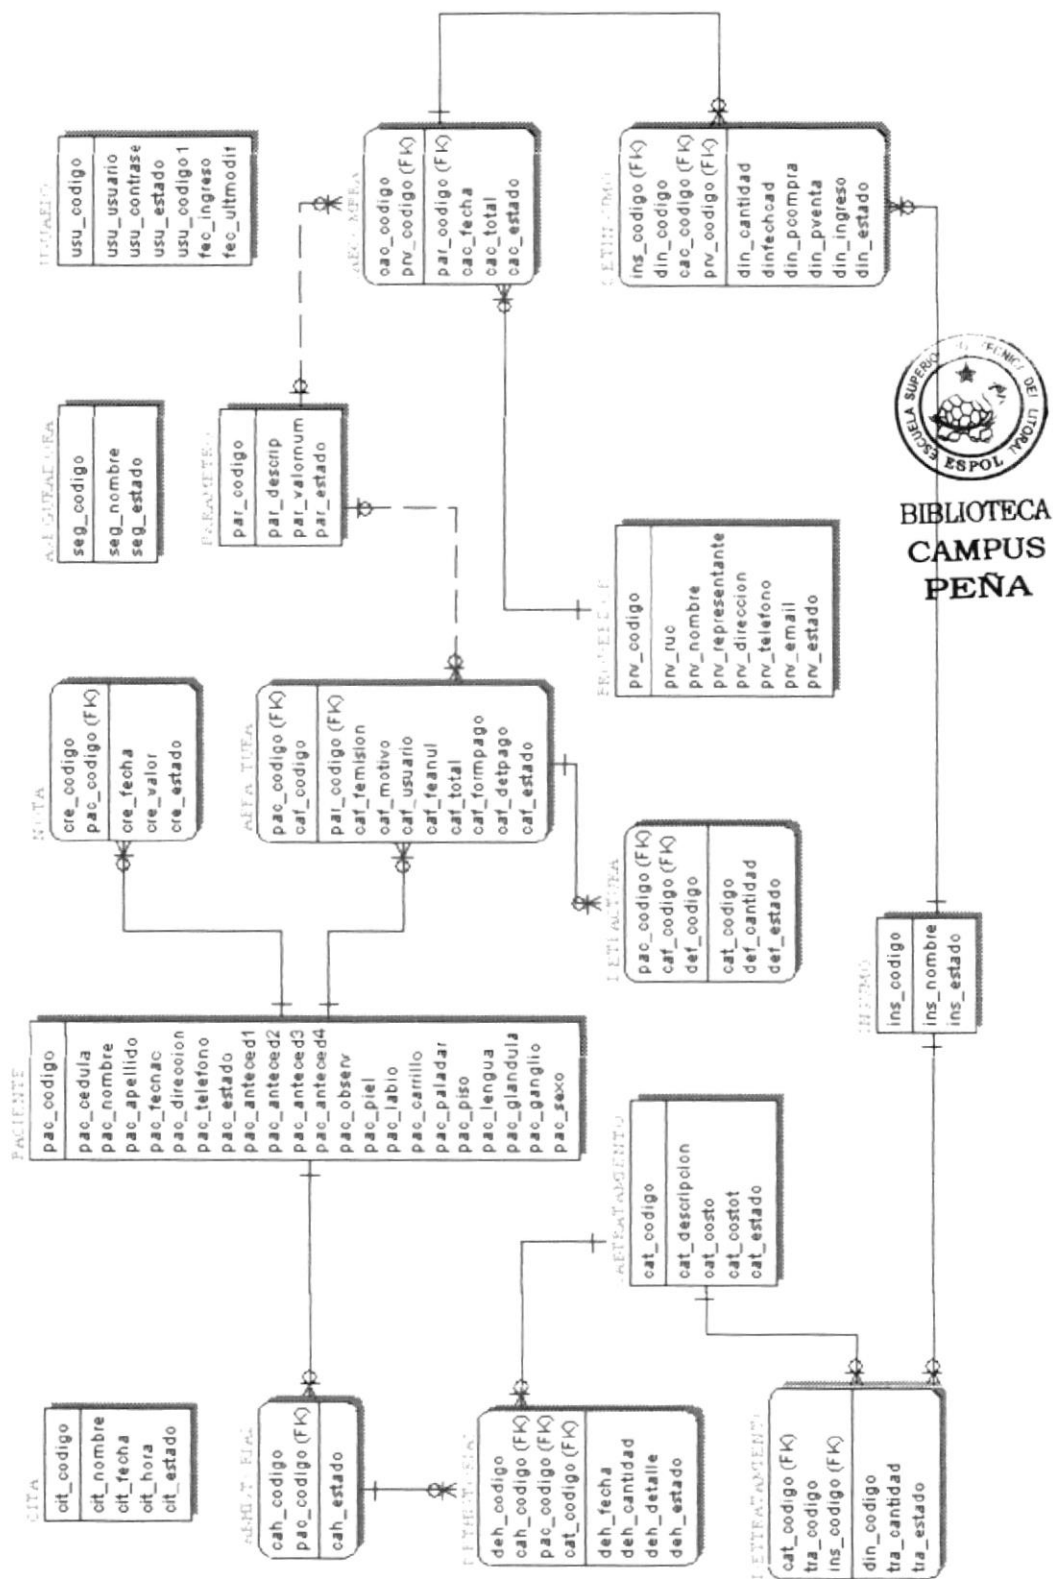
USUARIO
usu_codigo
usu_usuario
usu_contrase
usu_estado
usu_codigo1
fec_ingreso
fec_ultmodif

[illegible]
cac_codigo
prv_codigo (FK)
par_codigo (FK)
cac_fecha
cac_total
cac_estado

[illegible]
ins_codigo (FK)
din_codigo
cac_codigo (FK)
prv_codigo (FK)
din_cantidad
dinfechcad
din_pcompra
din_pventa
din_ingreso
din_estado

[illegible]
seg_codigo
seg_nombre
seg_estado

PARAMETRO
par_codigo
par_descrip
par_valornum
par_estado

ESCUELA SUPERIOR POLITECNICA DEL LITORAL
ESPOL
BIBLIOTECA
CAMPUS
PEÑA

PROVEEDOR
prv_codigo
prv_ruc
prv_nombre
prv_representante
prv_direccion
prv_telefono
prv_email
prv_estado

NOTA
cre_codigo
pac_codigo (FK)
cre_fecha
cre_valor
cre_estado

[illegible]
pac_codigo (FK)
caf_codigo
par_codigo (FK)
caf_femision
caf_motivo
caf_usuario
caf_feanul
caf_total
caf_formpago
caf_detpago
caf_estado

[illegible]
pac_codigo (FK)
caf_codigo (FK)
def_codigo
cat_codigo
def_cantidad
def_estado

INSUMO
ins_codigo
ins_nombre
ins_estado

PACIENTE
pac_codigo
pac_cedula
pac_nombre
pac_apellido
pac_fecnac
pac_direccion
pac_telefono
pac_estado
pac_anteced1
pac_anteced2
pac_anteced3
pac_anteced4
pac_observ
pac_piel
pac_labio
pac_carrillo
pac_paladar
pac_piso
pac_lengua
pac_glandula
pac_ganglio
pac_sexo

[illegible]
cat_codigo
cat_descripcion
cat_costo
cat_costot
cat_estado

CITA
cit_codigo
cit_nombre
cit_fecha
cit_hora
cit_estado

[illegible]
cah_codigo
pac_codigo (FK)
cah_estado

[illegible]
deh_codigo
cah_codigo (FK)
pac_codigo (FK)
cat_codigo (FK)
deh_fecha
deh_cantidad
deh_detalle
deh_estado

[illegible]
cat_codigo (FK)
tra_codigo
ins_codigo (FK)
din_codigo
tra_cantidad
tra_estado